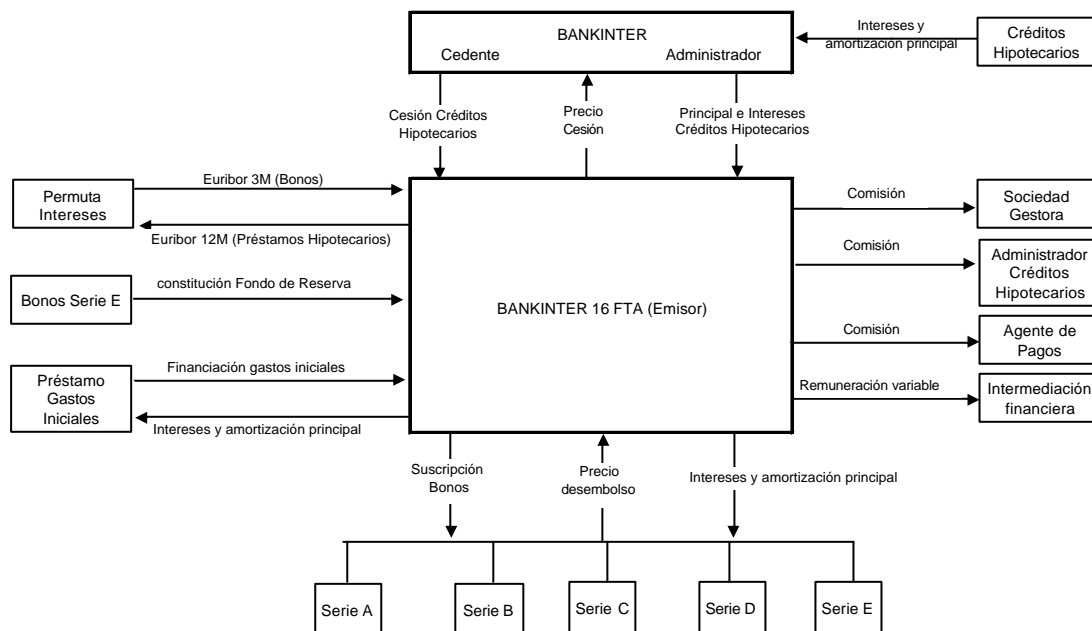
BANKINTER
Cedente
Administrador

Intereses y amortizacion principal

Créditos Hipotecarios

Cesión Créditos Hipotecarios

Precio Cesión

Principal e Intereses Créditos Hipotecarios

Permuta Intereses

Euribor 3M (Bonos)

Euribor 12M (Préstamos Hipotecarios)

Bonos Serie E

constitución Fondo de Reserva

Préstamo Gastos Iniciales

Financiación gastos iniciales

Intereses y amortización principal

BANKINTER 16 FTA (Emisor)

Comisión

Sociedad Gestora

Comisión

Administrador Créditos Hipotecarios

Comisión

Agente de Pagos

Remuneración variable

Intermediación financiera

Suscripción Bonos

Precio desembolso

Intereses y amortización principal

Serie A

Serie B

Serie C

Serie D

Serie E